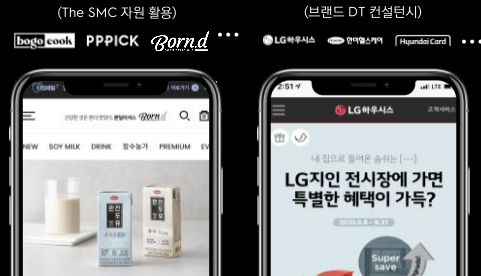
(The SMC 자원 활용)

bogo cook PPPICK Born.d • • •

건강한 맛과 즐거운 정성 본네이처 Born.d

NEW SOY MILK DRINK 참수능가 PREMIUM EV

(브랜드 DT 컨설턴시)

LG하우시스 한국야쿠르트 Hyundai Card • • •

2:51

LG하우시스 고객서비스

내 집으로 들어온 숨쉬는 [···]

LG지인 전시장에 가면 특별한 혜택이 가득?

2020.6.8 ~ 8.31

Super save